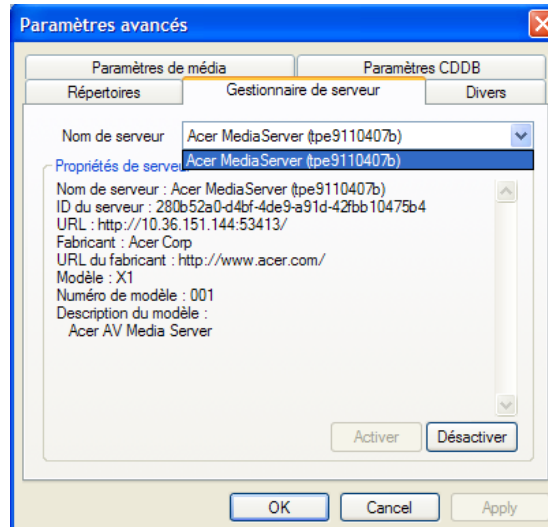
Paramètres avancés

Paramètres de média
Paramètres CDDB
Répertoires
Gestionnaire de serveur
Divers

Nom de serveur
Acer MediaServer (tpe9110407b)
Acer MediaServer (tpe9110407b)

Propriétés de serveur

Nom de serveur : Acer MediaServer (tpe9110407b)
ID du serveur : 280b52a0-d4bf-4de9-a91d-42fbb10475b4
URL : http://10.36.151.144:53413/
Fabricant : Acer Corp
URL du fabricant : http://www.acer.com/
Modèle : X1
Numéro de modèle : 001
Description du modèle :
Acer AV Media Server

Activer
Désactiver

OK
Cancel
Apply